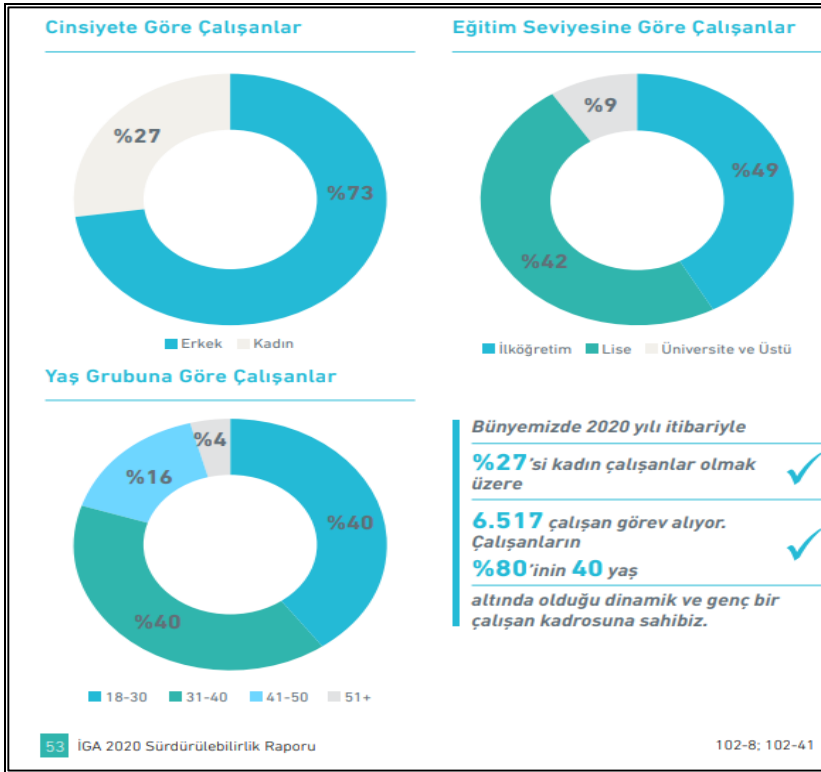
Cinsiyete Göre Çalışanlar

%27

%73

Erkek Kadın

Eğitim Seviyesine Göre Çalışanlar

%9

%49

%42

İlköğretim Lise Üniversite ve Üstü

Yaş Grubuna Göre Çalışanlar

%4

%16

%40

%40

18-30 31-40 41-50 51+

Bünyemizde 2020 yılı itibariyle

%27'si kadın çalışanlar olmak üzere

6.517 çalışan görev alıyor. Çalışanların

%80'inin 40 yaş

altında olduğu dinamik ve genç bir çalışan kadrosuna sahibiz.

53 İGA 2020 Sürdürülebilirlik Raporu

102-8; 102-41